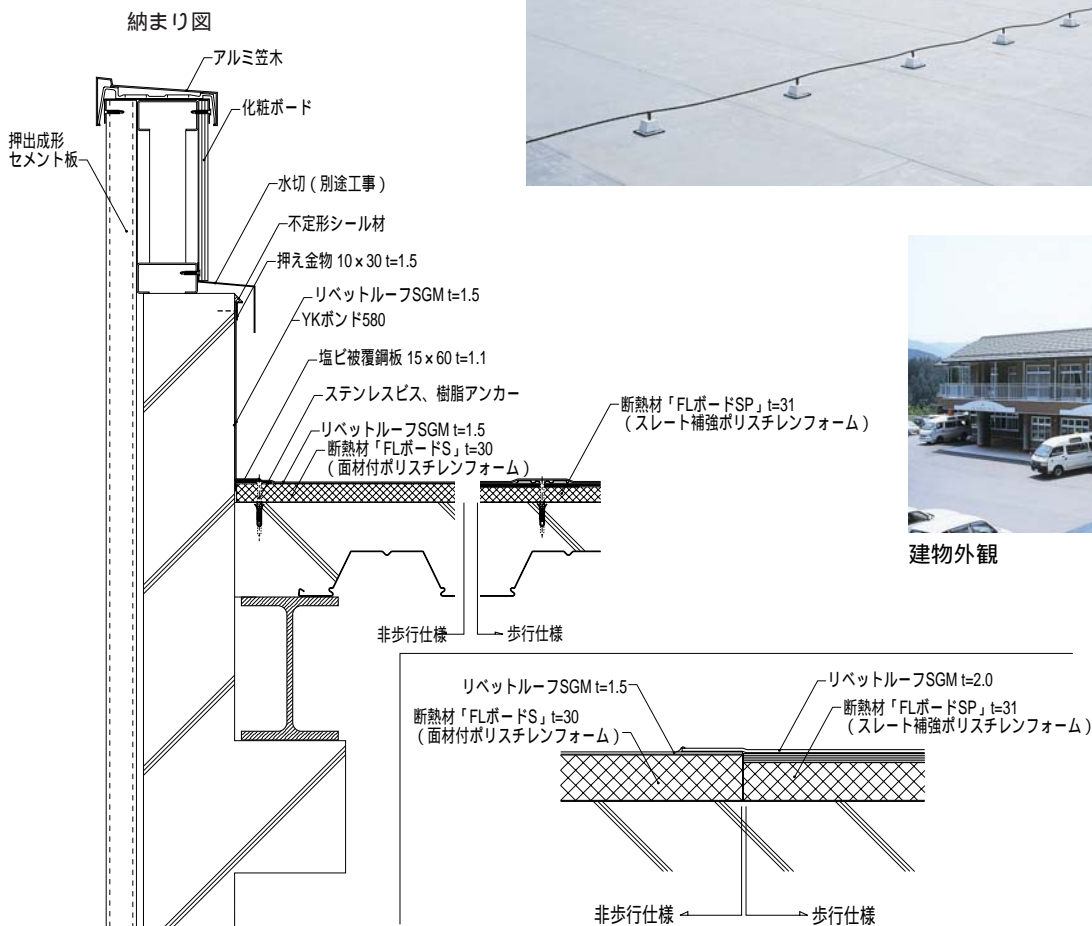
納まり図

アルミ笠木

化粧ボード

押出成形
セメント板

水切(別途工事)

不定形シール材

押え金物 10×30 t=1.5

リベットルーフSGM t=1.5

YKボンド580

塩ビ被覆鋼板 15×60 t=1.1

ステンレスビス、樹脂アンカー

リベットルーフSGM t=1.5

断熱材「FLボードS」t=30
(面材付ポリスチレンフォーム)

断熱材「FLボードSP」t=31
(スレート補強ポリスチレンフォーム)

非歩行仕様

歩行仕様

建物外観

リベットルーフSGM t=1.5

断熱材「FLボードS」t=30
(面材付ポリスチレンフォーム)

リベットルーフSGM t=2.0

断熱材「FLボードSP」t=31
(スレート補強ポリスチレンフォーム)

非歩行仕様

歩行仕様